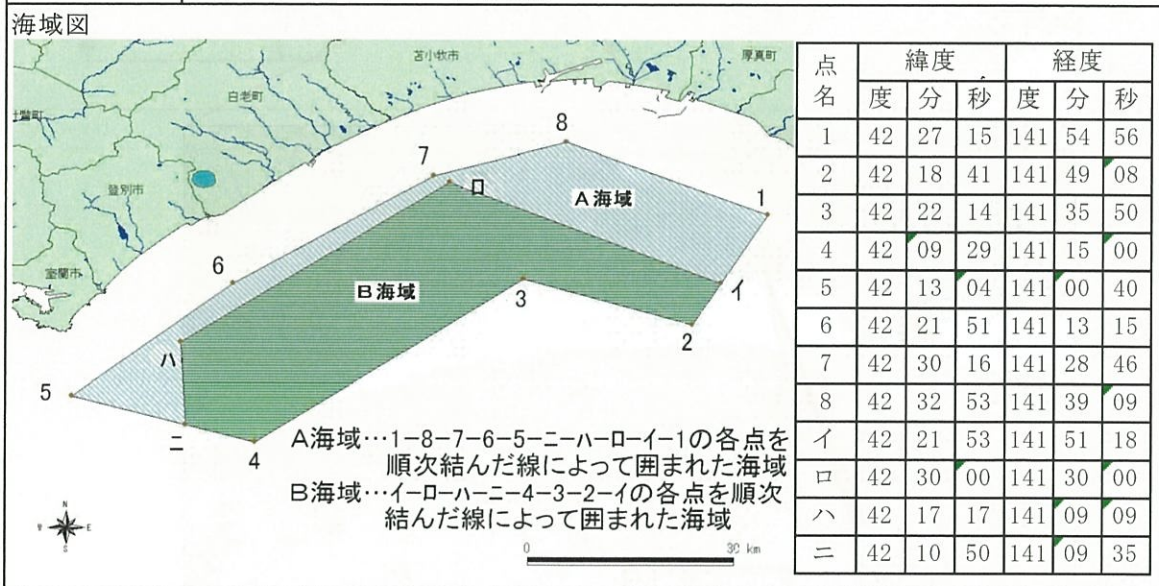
海域図

苫小牧市

厚真町

白老町

壮瞥町

登別市

室蘭市

8

7

ロ

A海域

1

6

B海域

3

イ

2

5

ハ

ニ

4

A海域…1−8−7−6−5−ニ−ハ−ロ−イ−1の各点を順次結んだ線によって囲まれた海域

B海域…イ−ロ−ハ−ニ−4−3−2−イの各点を順次結んだ線によって囲まれた海域

N

W

E

S

0

30 km

| 点名 | 緯度 度 | 緯度 分 | 緯度 秒 | 経度 度 | 経度 分 | 経度 秒 |
|---|---|---|---|---|---|---|
| 1 | 42 | 27 | 15 | 141 | 54 | 56 |
| 2 | 42 | 18 | 41 | 141 | 49 | 08 |
| 3 | 42 | 22 | 14 | 141 | 35 | 50 |
| 4 | 42 | 09 | 29 | 141 | 15 | 00 |
| 5 | 42 | 13 | 04 | 141 | 00 | 40 |
| 6 | 42 | 21 | 51 | 141 | 13 | 15 |
| 7 | 42 | 30 | 16 | 141 | 28 | 46 |
| 8 | 42 | 32 | 53 | 141 | 39 | 09 |
| イ | 42 | 21 | 53 | 141 | 51 | 18 |
| ロ | 42 | 30 | 00 | 141 | 30 | 00 |
| ハ | 42 | 17 | 17 | 141 | 09 | 09 |
| ニ | 42 | 10 | 50 | 141 | 09 | 35 |